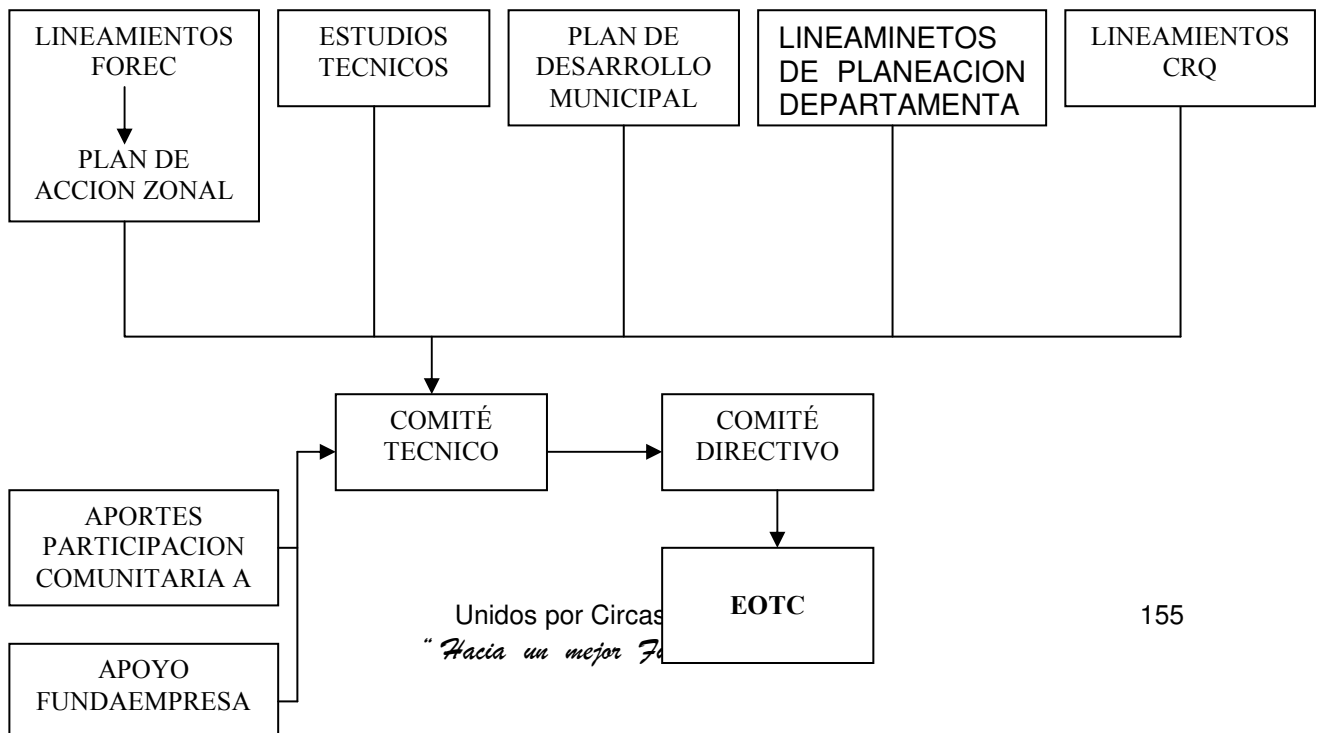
LINEAMIENTOS FOREC

PLAN DE ACCION ZONAL

ESTUDIOS TECNICOS

PLAN DE DESARROLLO MUNICIPAL

LINEAMINETOS DE PLANEACION DEPARTAMENTA

LINEAMIENTOS CRQ

COMITÉ TECNICO

COMITÉ DIRECTIVO

APORTES PARTICIPACION COMUNITARIA A

EOTC

APOYO FUNDAEMPRESA

Unidos por Circas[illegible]

"Hacia un mejor Fu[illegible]

155